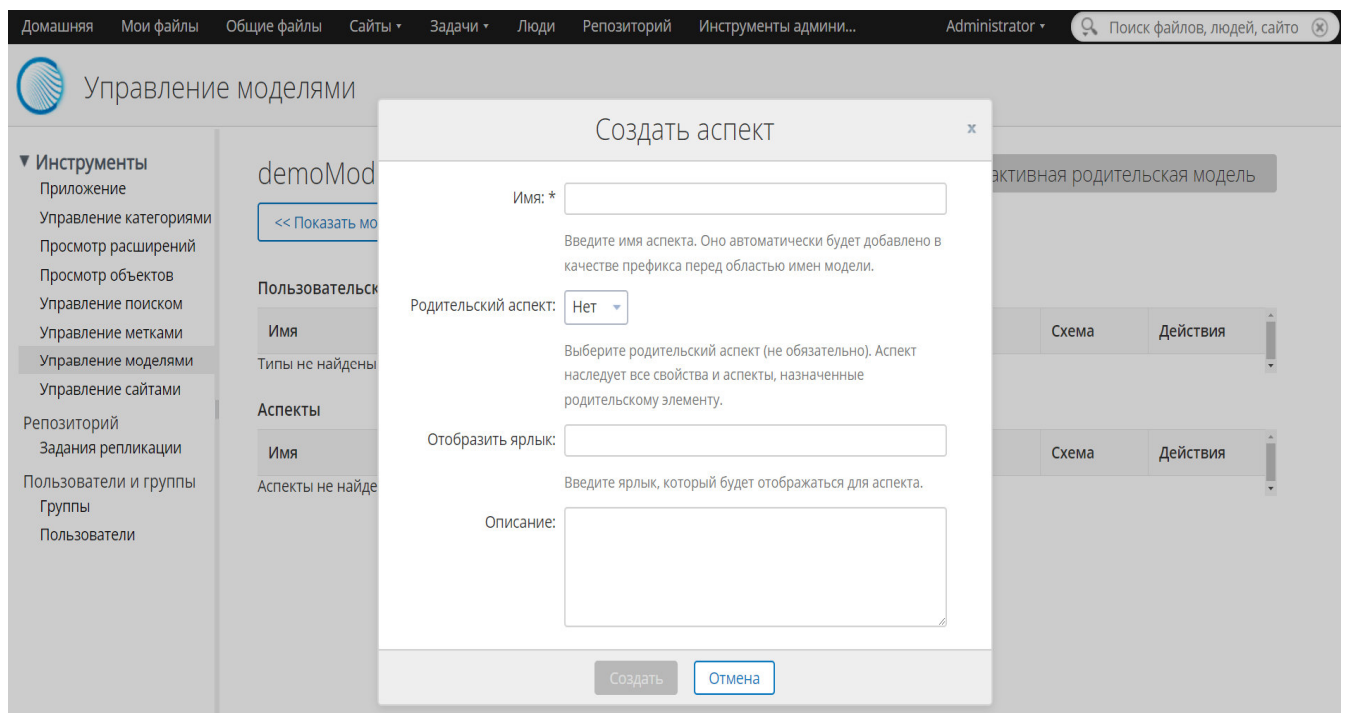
Домашняя Мои файлы Общие файлы Сайты ▾ Задачи ▾ Люди Репозиторий Инструменты админи... Administrator ▾ Поиск файлов, людей, сайто

Управление моделями

▼ Инструменты
Приложение
Управление категориями
Просмотр расширений
Просмотр объектов
Управление поиском
Управление метками
Управление моделями
Управление сайтами
Репозиторий
Задания репликации
Пользователи и группы
Группы
Пользователи

demoMod

<< Показать мо

Пользовательск

| Имя | Схема | Действия |
|---|---|---|

Типы не найдены

Аспекты

| Имя | Схема | Действия |
|---|---|---|

Аспекты не найде

ктивная родительская модель

Создать аспект

×

Имя: *

Введите имя аспекта. Оно автоматически будет добавлено в качестве префикса перед областью имен модели.

Родительский аспект: Нет

Выберите родительский аспект (не обязательно). Аспект наследует все свойства и аспекты, назначенные родительскому элементу.

Отобразить ярлык:

Введите ярлык, который будет отображаться для аспекта.

Описание:

Создать Отмена